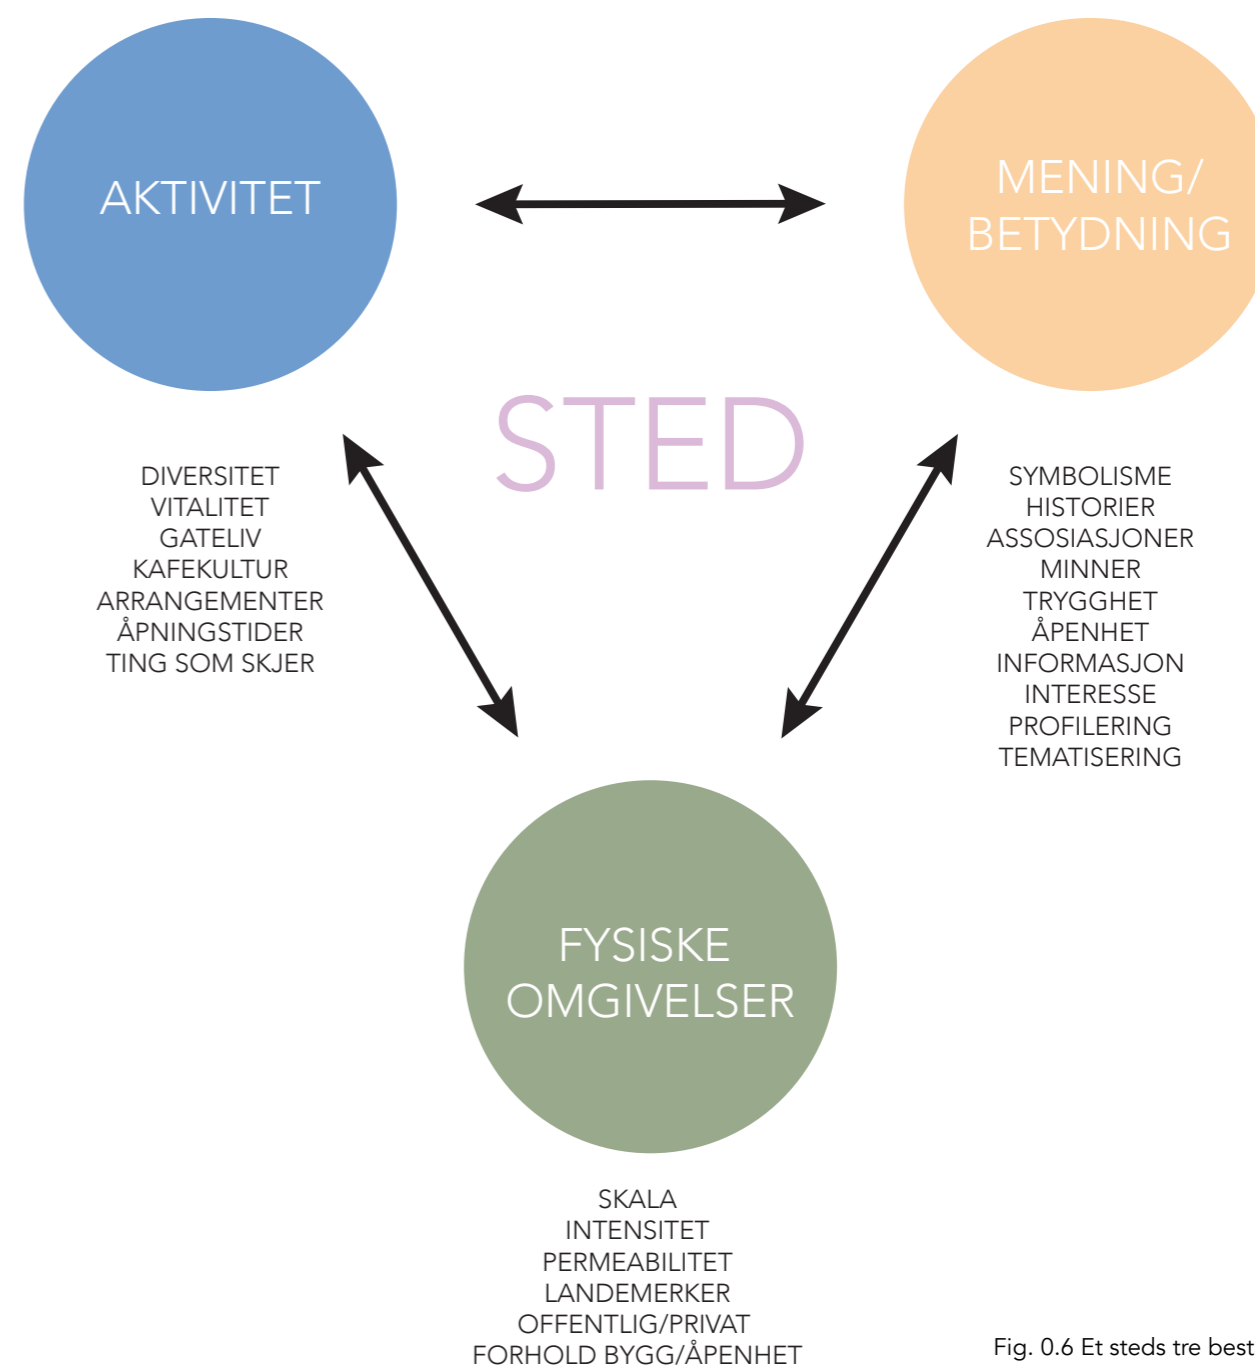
AKTIVITET

MENING/
BETYDNING

STED

DIVERSITET
VITALITET
GATELIV
KAFEKULTUR
ARRANGEMENTER
ÅPNINGSTIDER
TING SOM SKJER

SYMBOLISME
HISTORIER
ASSOSIASJONER
MINNER
TRYGGHET
ÅPENHET
INFORMASJON
INTERESSE
PROFILERING
TEMATISERING

FYSISKE
OMGIVELSER

SKALA
INTENSITET
PERMEABILITET
LANDEMERKER
OFFENTLIG/PRIVAT
FORHOLD BYGG/ÅPENHET

Fig. 0.6 Et steds tre best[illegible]